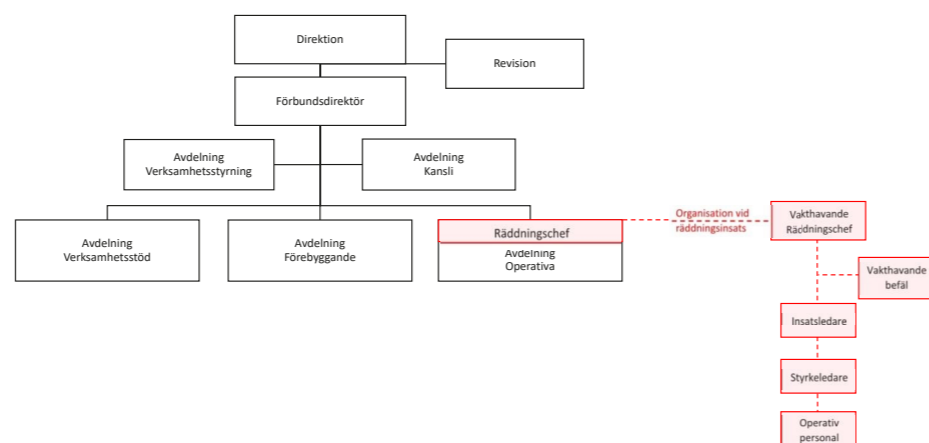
Direktion

Revision

Förbundsdirektör

Avdelning
Verksamhetsstyrning

Avdelning
Kansli

Avdelning
Verksamhetsstöd

Avdelning
Förebyggande

Räddningschef

Avdelning
Operativa

Organisation vid räddningsinsats

Vakthavande Räddningschef

Vakthavande befäl

Insatsledare

Styrkeledare

Operativ personal